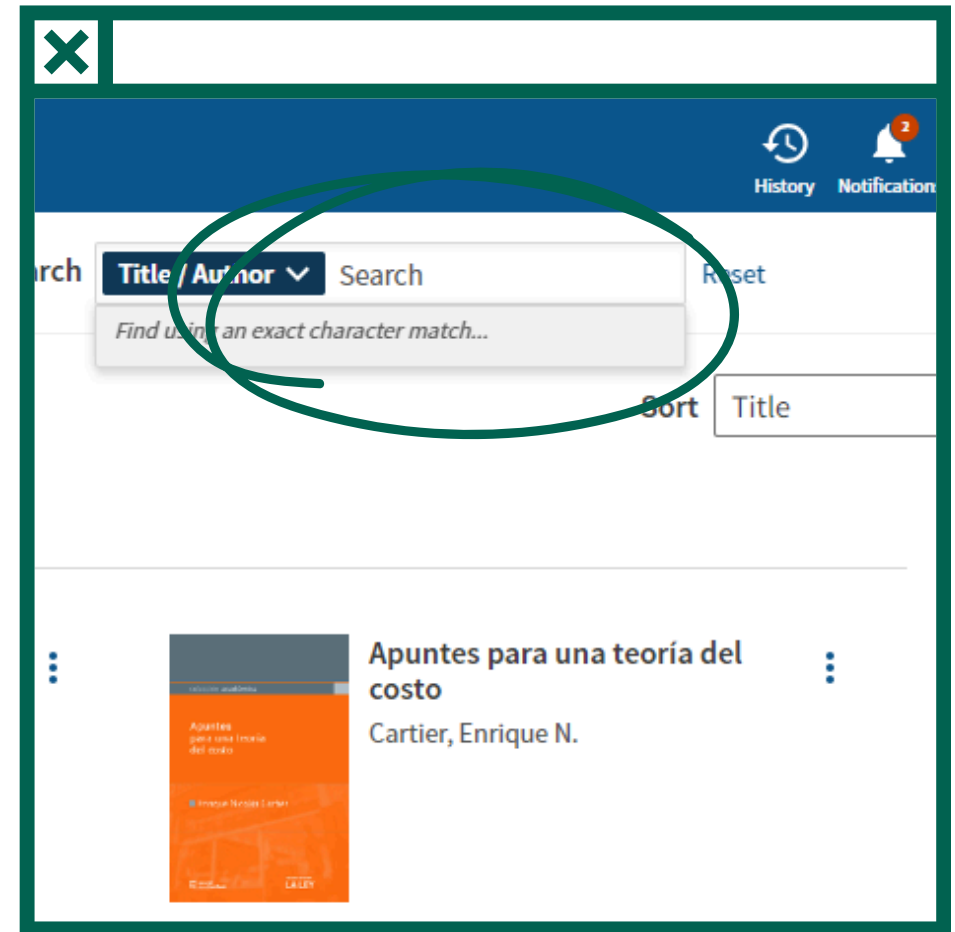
History

2
Notifications

rch Title / Author Search Reset

Find using an exact character match...

Sort Title

colección académica

Apuntes para una teoría del costo

Enrique Nicolás Cartier

LA LEY

Apuntes para una teoría del costo

Cartier, Enrique N.